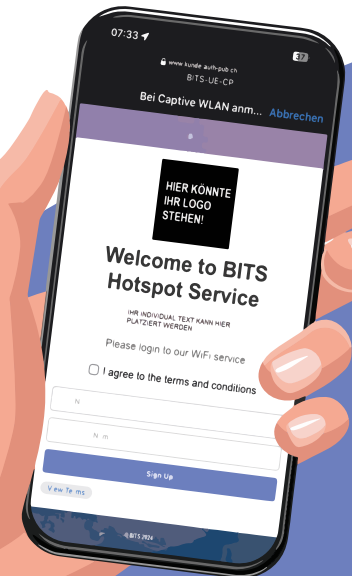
07:33

37

www.kunde.auth-pub.ch
BITS-UE-CP

Bei Captive WLAN anm...

Abbrechen

HIER KÖNNTE IHR LOGO STEHEN!

Welcome to BITS Hotspot Service

IHR INDIVIDUAL TEXT KANN HIER PLATZIERT WERDEN

Please login to our WiFi service

I agree to the terms and conditions

N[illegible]

N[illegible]m

Sign Up

View Terms

© BITS 2024